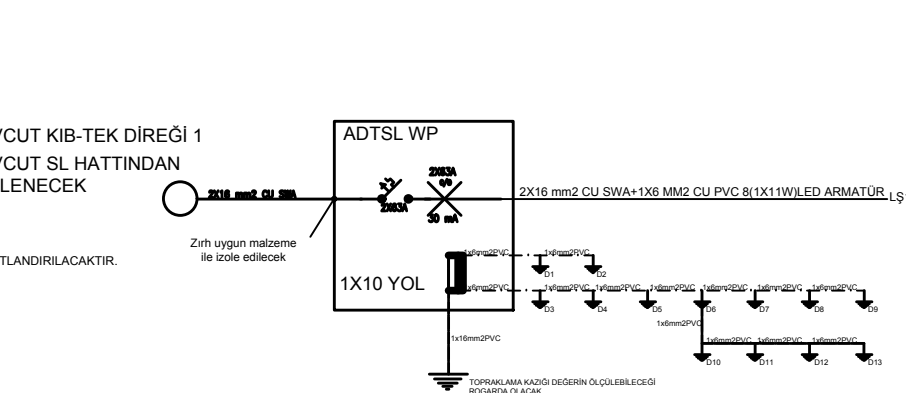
VCUT KIB-TEK DİREĞİ 1
VCUT SL HATTINDAN
LENECEK

TLANDIRILACAKTIR.

ADTSL WP

2X16 mm2 CU SWA

2X63A

2X63A
a/c
30 mA

2X16 mm2 CU SWA+1X6 MM2 CU PVC 8(1X11W)LED ARMATÜR

Zırh uygun malzeme ile izole edilecek

1X10 YOL

1x6mm2PVC
1x6mm2PVC
D1
D2
1x6mm2PVC
1x6mm2PVC
1x6mm2PVC
1x6mm2PVC
1x6mm2PVC
1x6mm2PVC
1x6mm2PVC
1x6mm2PVC
D3
D4
D5
D6
D7
D8
D9
1x6mm2PVC
1x6mm2PVC
1x6mm2PVC
1x6mm2PVC
D10
D11
D12
D13

1x16mm2PVC

TOPRAKLAMA KAZIĞI DEĞERİN ÖLÇÜLEBİLECEĞİ ROGARDA OLACAK